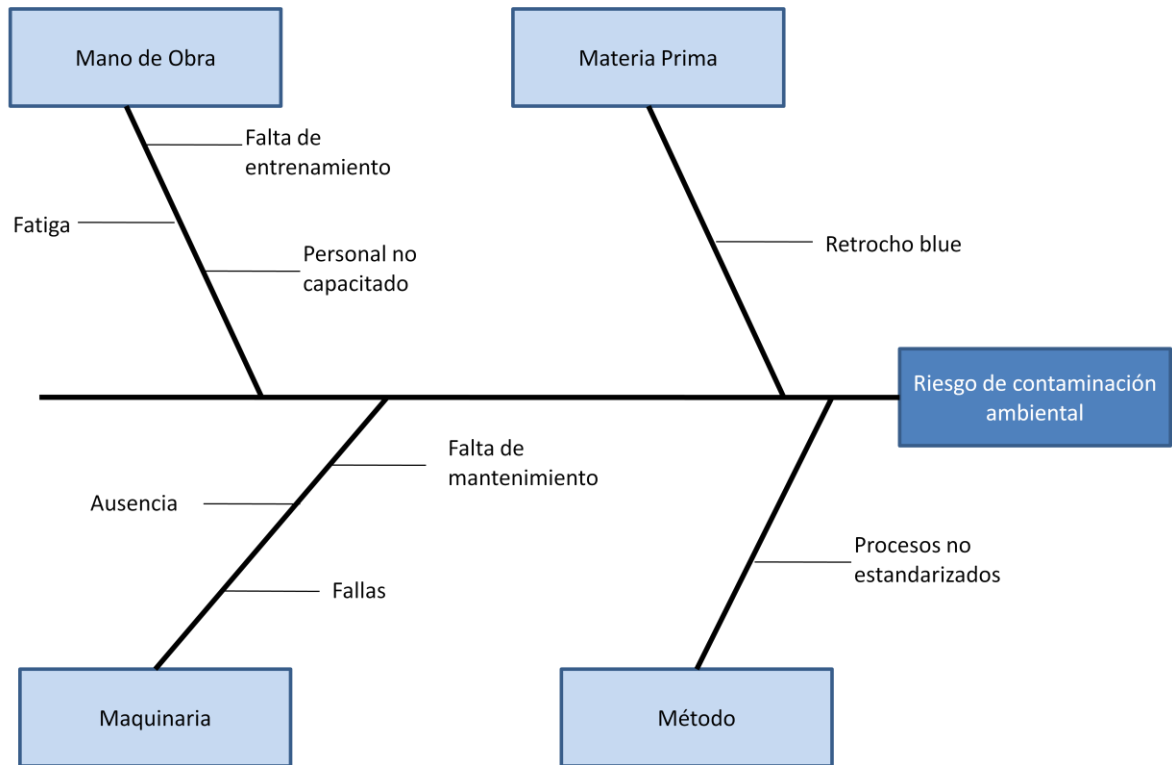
Mano de Obra

Materia Prima

Falta de entrenamiento

Fatiga

Personal no capacitado

Retrocho blue

Riesgo de contaminación ambiental

Falta de mantenimiento

Ausencia

Fallas

Procesos no estandarizados

Maquinaria

Método